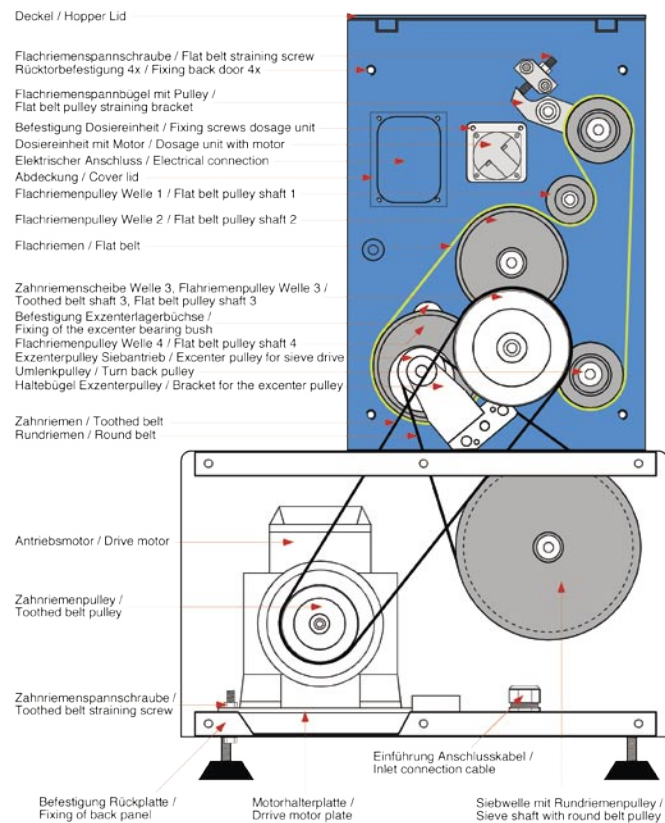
Deckel / Hopper Lid

Flachriemenspannschraube / Flat belt straining screw
Rücktorbefestigung 4x / Fixing back door 4x

Flachriemenspannbügel mit Pulley / Flat belt pulley straining bracket

Befestigung Dosiereinheit / Fixing screws dosage unit

Dosiereinheit mit Motor / Dosage unit with motor

Elektrischer Anschluss / Electrical connection

Abdeckung / Cover lid

Flachriemenpulley Welle 1 / Flat belt pulley shaft 1

Flachriemenpulley Welle 2 / Flat belt pulley shaft 2

Flachriemen / Flat belt

Zahnriemenscheibe Welle 3, Flahriemenpulley Welle 3 / Toothed belt shaft 3, Flat belt pulley shaft 3

Befestigung Exzenterlagerbüchse / Fixing of the excenter bearing bush

Flachriemenpulley Welle 4 / Flat belt pulley shaft 4

Exzenterpulley Siebantrieb / Excenter pulley for sieve drive

Umlenkpulley / Turn back pulley

Haltebügel Exzenterpulley / Bracket for the excenter pulley

Zahnriemen / Toothed belt

Rundriemen / Round belt

Antriebsmotor / Drive motor

Zahnriemenpulley / Toothed belt pulley

Zahnriemenspannschraube / Toothed belt straining screw

Einführung Anschlusskabel / Inlet connection cable

Befestigung Rückplatte / Fixing of back panel

Motorhalterplatte / Drrive motor plate

Siebwelle mit Rundriemenpulley / Sieve shaft with round belt pulley